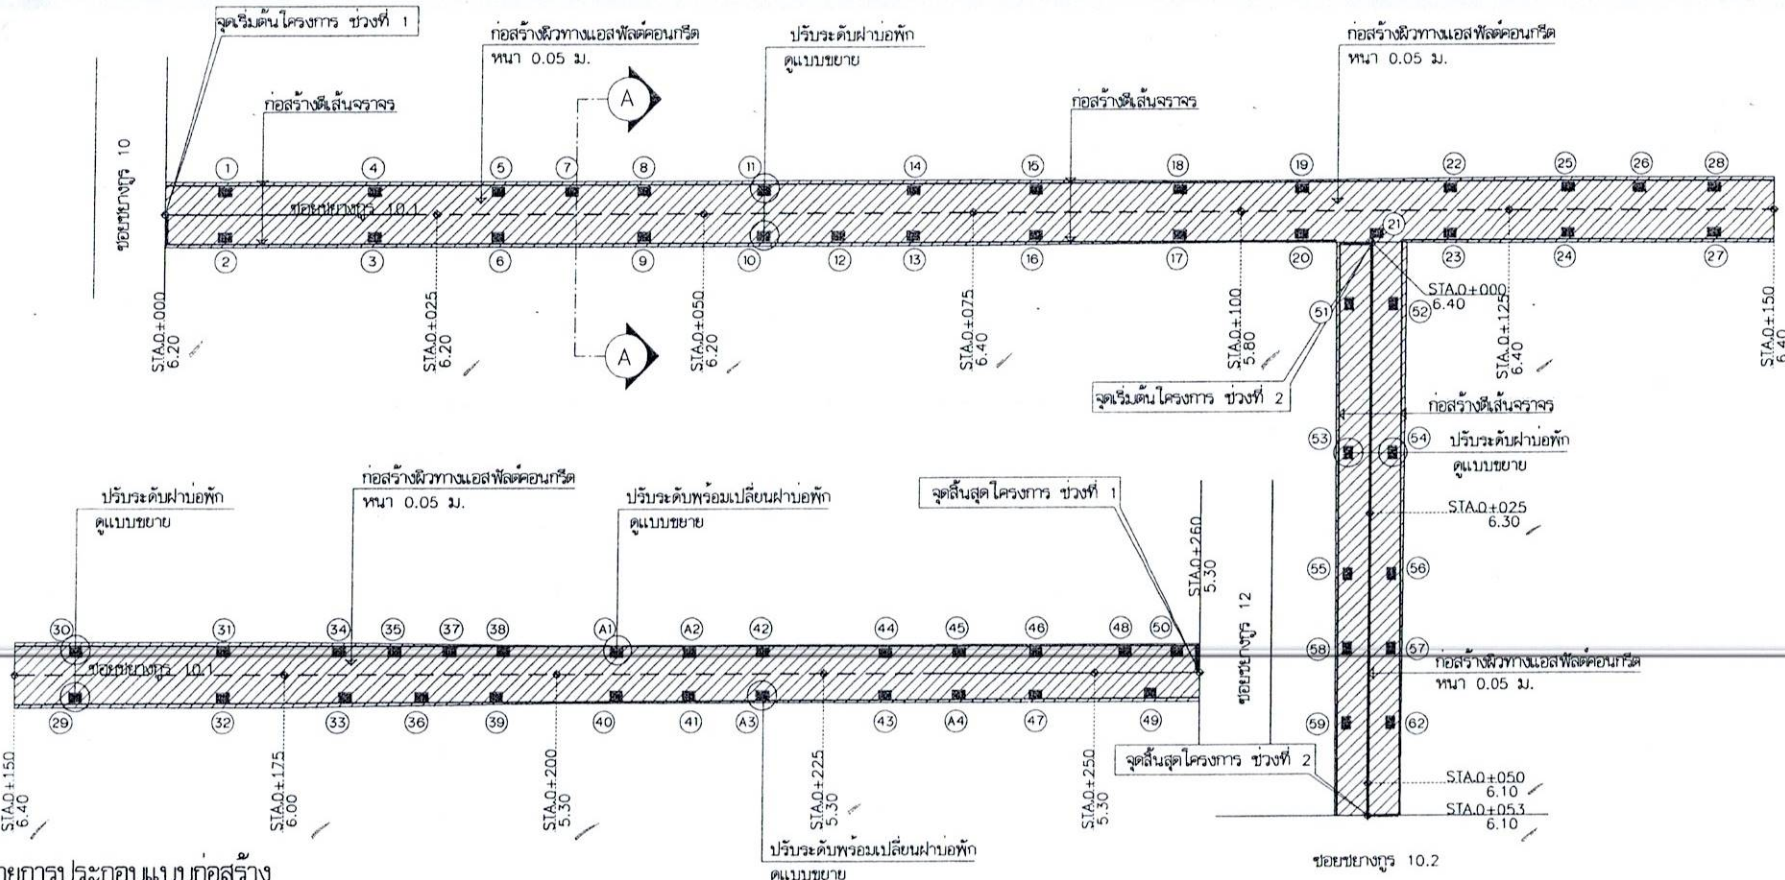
จุดเริ่มต้นโครงการ ช่วงที่ 1

ก่อสร้างผิวทางแอสฟัลต์คอนกรีต
หนา 0.05 ม.

ปรับระดับฝาบ่อพัก
ดูแบบขยาย

ก่อสร้างผิวทางแอสฟัลต์คอนกรีต
หนา 0.05 ม.

ก่อสร้างตีเส้นจราจร

A

ก่อสร้างตีเส้นจราจร

ซอยชยางกูร 10

1 4 5 7 8 11 14 15 18 19 22 25 26 28

ซอยชยางกูร 10.1

21

2 3 6 9 10 12 13 16 17 20 23 24 27

STA.0+000
6.20

STA.0+025
6.20

STA.0+050
6.20

A

STA.0+075
6.40

STA.0+100
5.80

51 52

STA.0+000
6.40

STA.0+125
6.40

STA.0+150
6.40

จุดเริ่มต้นโครงการ ช่วงที่ 2

ก่อสร้างตีเส้นจราจร

53 54 ปรับระดับฝาบ่อพัก
ดูแบบขยาย

ปรับระดับฝาบ่อพัก
ดูแบบขยาย

ก่อสร้างผิวทางแอสฟัลต์คอนกรีต
หนา 0.05 ม.

ปรับระดับพร้อมเปลี่ยนฝาบ่อพัก
ดูแบบขยาย

จุดสิ้นสุดโครงการ ช่วงที่ 1

STA.0+260
5.30

STA.0+025
6.30

55 56

ซอยชยางกูร 12

30 31 34 35 37 38 A1 A2 42 44 45 46 48 50

58 57 ก่อสร้างผิวทางแอสฟัลต์คอนกรีต
หนา 0.05 ม.

ซอยชยางกูร 10.1

29 32 33 36 39 40 41 A3 43 A4 47 49

59 62

จุดสิ้นสุดโครงการ ช่วงที่ 2

STA.0+150
6.40

STA.0+175
6.00

STA.0+200
5.30

STA.0+225
5.30

STA.0+250
5.30

STA.0+050
6.10

STA.0+053
6.10

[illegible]ยการประกอบแบบก่อสร้าง

ปรับระดับพร้อมเปลี่ยนฝาบ่อพัก
ดูแบบขยาย

ซอยชยางกูร 10.2